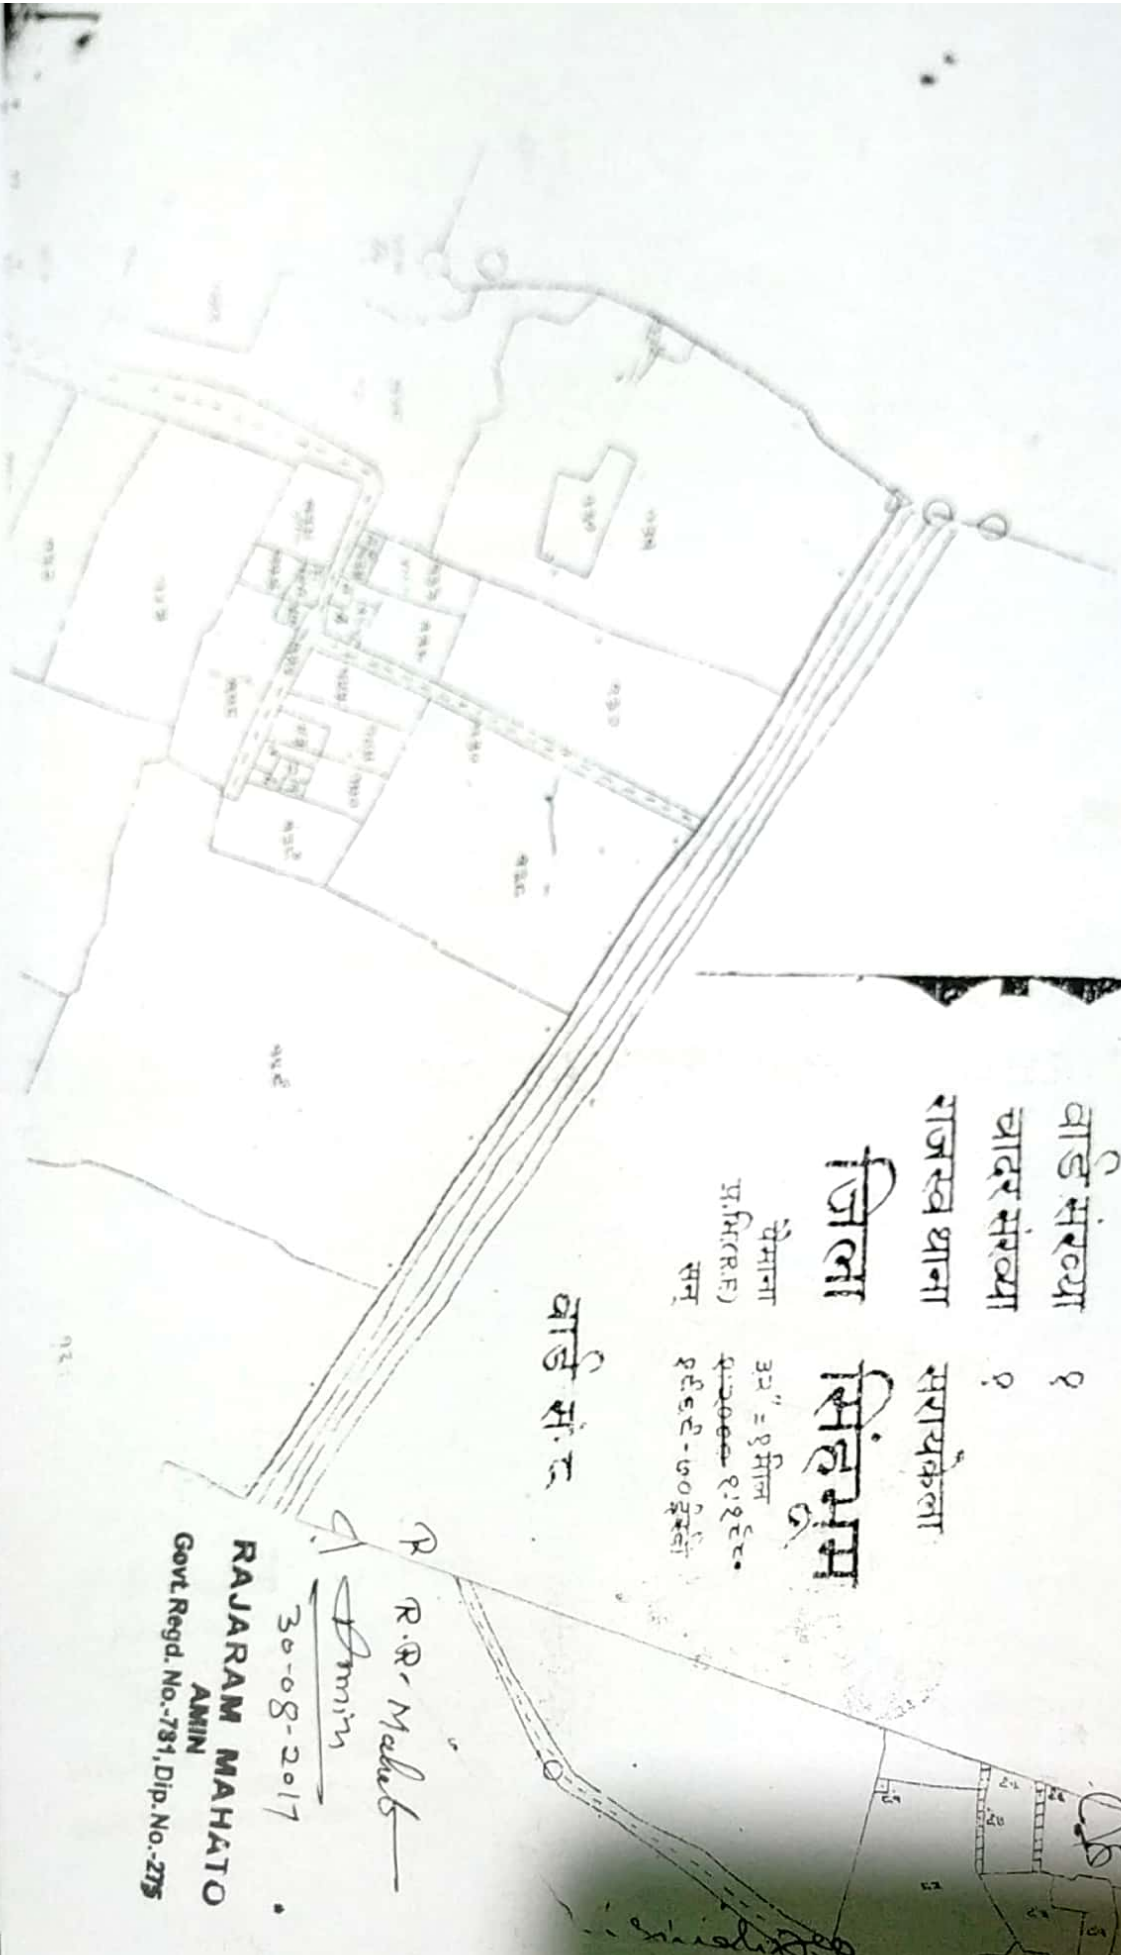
वार्ड संख्या १
चादर संख्या ९
राजस्व थाना सरायकेला
जिला सिंहभूम
पैमाना ३२" = १ मील
प्र.भि.(R.F) ~~१:२०००~~ १:१९८०
सन १९६९-७० ई.

वार्ड सं. ८

R
R.R. Mahato
Amin
30-08-2017
RAJARAM MAHATO
AMIN
Govt.Regd. No.-781, Dip.No.-275